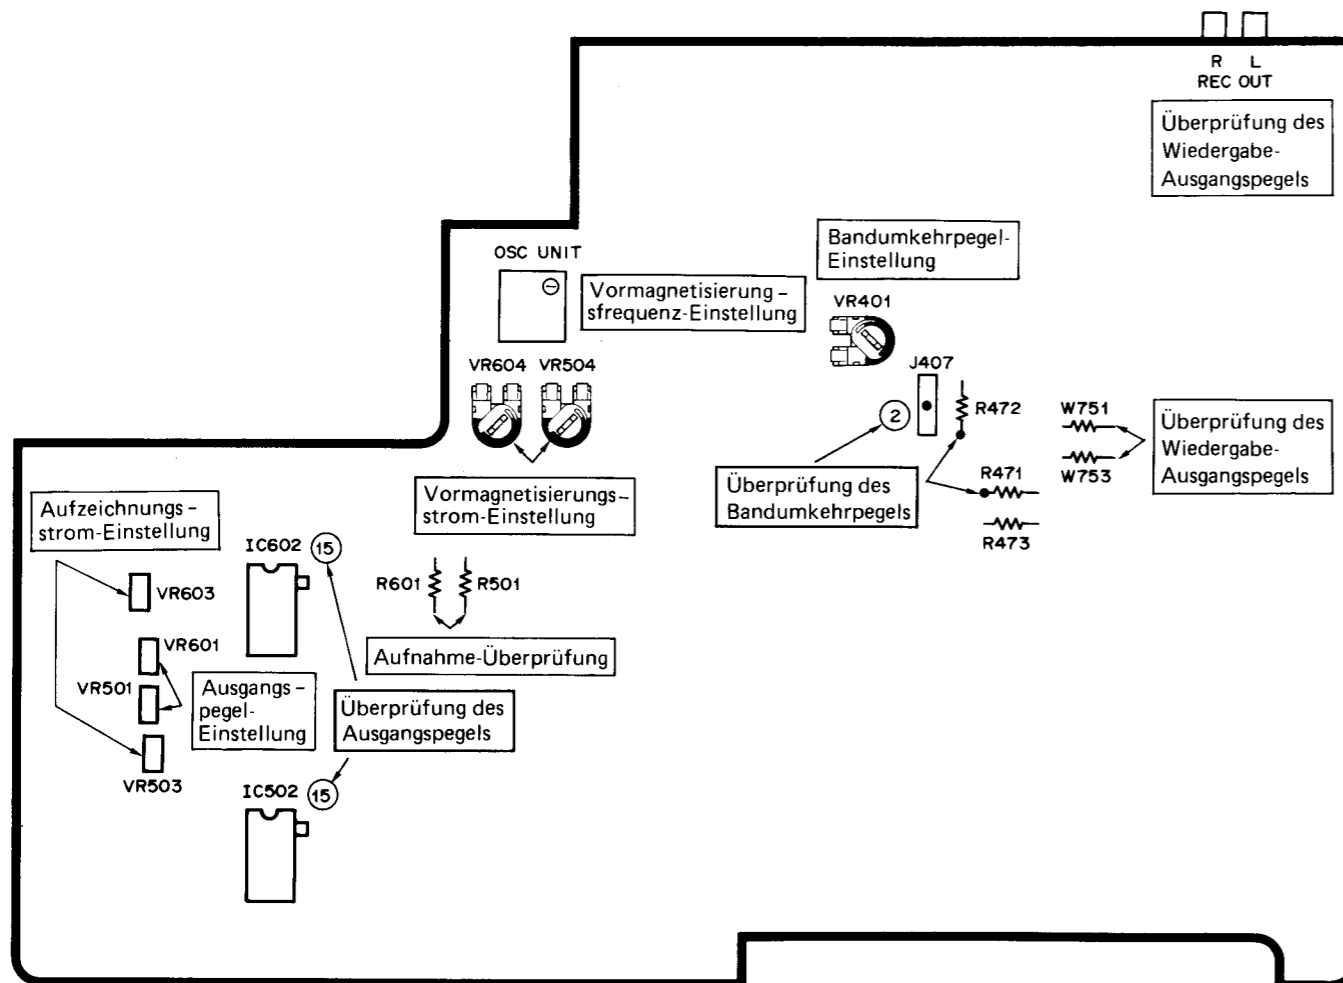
R L
REC OUT

Überprüfung des Wiedergabe-Ausgangspegels

Bandumkehrpegel-Einstellung

OSC UNIT

Vormagnetisierung-sfrequenz-Einstellung

VR401

J407

VR604 VR504

2

R472

W751

Überprüfung des Wiedergabe-Ausgangspegels

W753

R471

Überprüfung des Bandumkehrpegels

Vormagnetisierungs-strom-Einstellung

R473

Aufzeichnungs-strom-Einstellung

IC602 15

VR603

R601 R501

VR601

Aufnahme-Überprüfung

VR501

Ausgangs-pegel-Einstellung

Überprüfung des Ausgangspegels

VR503

IC502 15